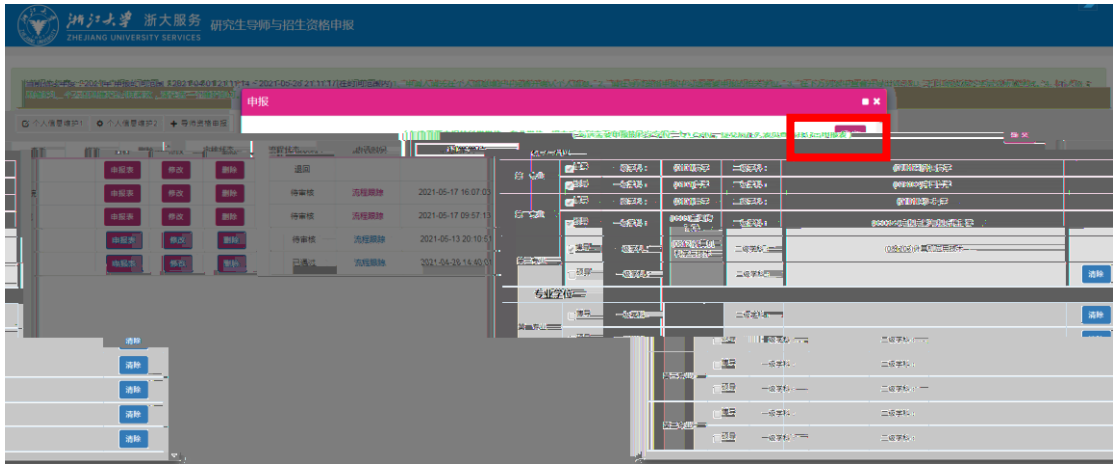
浙江大学 浙大服务 ZHEJIANG UNIVERSITY SERVICES 研究生导师与招生资格申报

申报

个人信息维护1 个人信息维护2 导出资格申报

申报表 修改 删除 退回
申报表 修改 删除 待审核 流程跟踪 2021-05-17 16:07:0
申报表 修改 删除 待审核 流程跟踪 2021-05-17 09:57:1
申报表 修改 删除 待审核 流程跟踪 2021-05-13 20:10:5
申报表 修改 删除 已通过 流程跟踪 2021-04-26 14:40:0

一级学科： 二级学科：
一级学科： 二级学科：
一级学科： 二级学科：
一级学科： 二级学科：
博导 一级学科： 二级学科：
硕导 一级学科： 二级学科：
清除
专业学位
博导 一级学科： 二级学科：
清除
清除
清除
清除
清除
清除
博导 一级学科： 二级学科：
硕导 一级学科： 二级学科：
博导 一级学科： 二级学科：
硕导 一级学科： 二级学科：